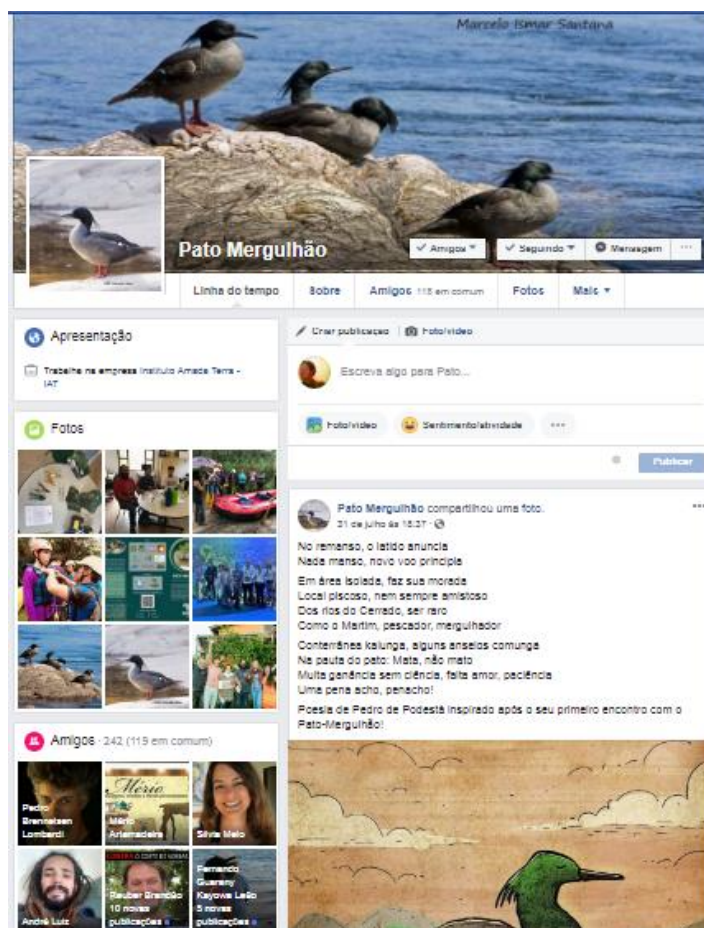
Marcelo Ismar Santana

Pato Mergulhão

Amigos ▾ | Seguindo ▾ | Mensagem | ···

Linha do tempo | Sobre | Amigos 115 em comum | Fotos | Mais ▾

Apresentação

Trabalha na empresa Instituto Amada Terra - IAT

Fotos

Amigos · 242 (119 em comum)

Pedro Brennelsen Lomberdi

Mério Artemadeira

Silvia Melo

André Luiz

Reuber Brandão 10 novas publicações

Fernando Guarany Kaiowa Leão 5 novas publicações

Criar publicação | Foto/vídeo

Escreva algo para Pato...

Foto/vídeo | Sentimento/atividade | ···

Publicar

Pato Mergulhão compartilhou uma foto.
31 de julho às 18:37 ·

No remanso, o latido anuncia
Nada manso, novo voo principia

Em área isolada, faz sua morada
Local piscoso, nem sempre amistoso
Dos rios do Cerrado, ser raro
Como o Martim, pescador, mergulhador

Conterrânea kalunga, alguns anseios comunga
Na pauta do pato: Mata, não mato
Muita ganância sem ciência, falta amor, paciência
Uma pena acho, penacho!

Poesia de Pedro de Podestá inspirado após o seu primeiro encontro com o Pato-Mergulhão!

Mério